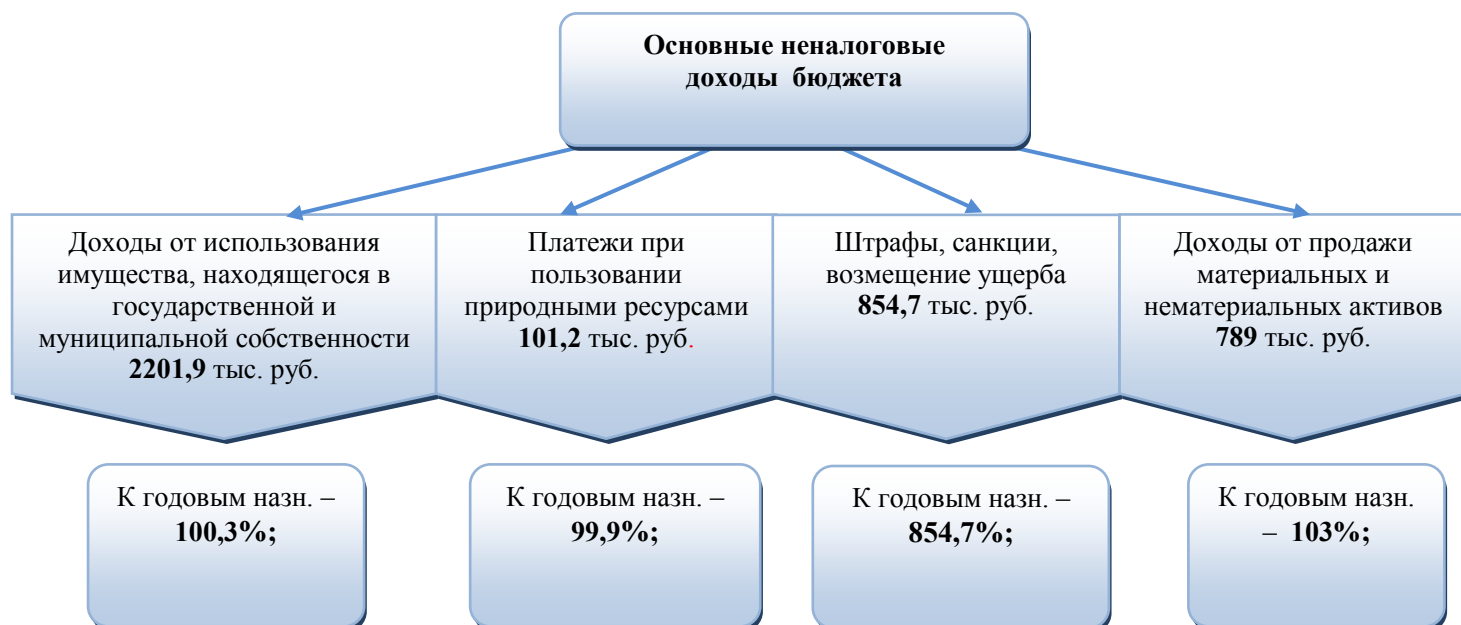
Основные неналоговые доходы бюджета

Доходы от использования имущества, находящегося в государственной и муниципальной собственности **2201,9** тыс. руб.

Платежи при пользовании природными ресурсами **101,2** тыс. руб.

Штрафы, санкции, возмещение ущерба **854,7** тыс. руб.

Доходы от продажи материальных и нематериальных активов **789** тыс. руб.

К годовым назн. – **100,3%;**

К годовым назн. – **99,9%;**

К годовым назн. – **854,7%;**

К годовым назн. – **103%;**